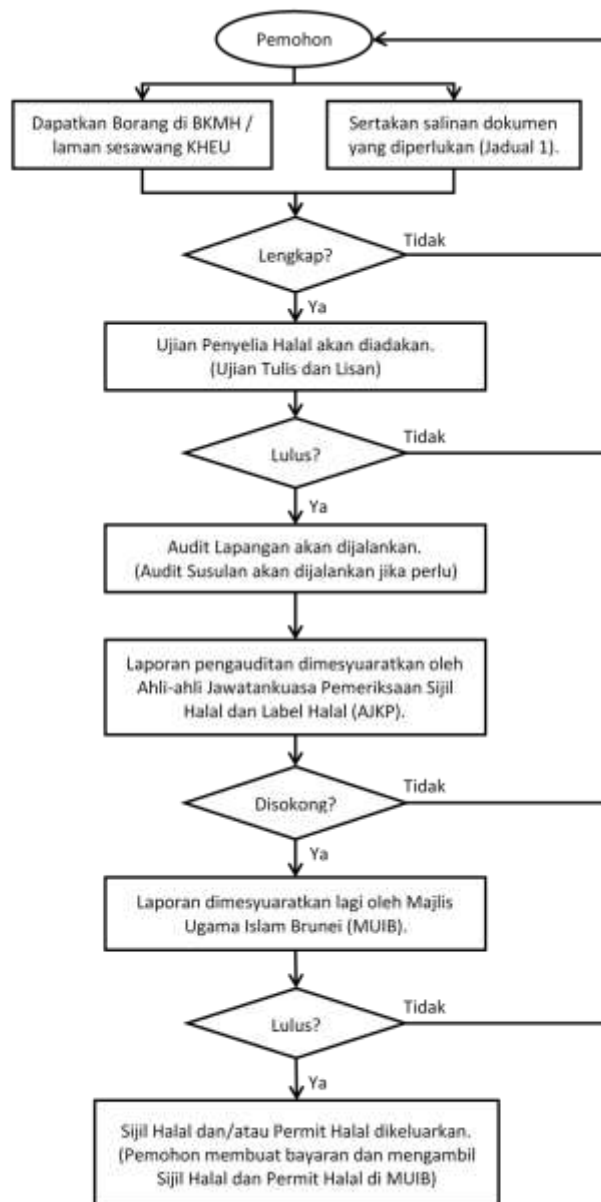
Pemohon

Dapatkan Borang di BKMH / laman sesawang KHEU

Sertakan salinan dokumen yang diperlukan (Jadual 1).

Lengkap?

Tidak

Ya

Ujian Penyelia Halal akan diadakan. (Ujian Tulis dan Lisan)

Lulus?

Tidak

Ya

Audit Lapangan akan dijalankan. (Audit Susulan akan dijalankan jika perlu)

Laporan pengauditan dimesyuaratkan oleh Ahli-ahli Jawatankuasa Pemeriksaan Sijil Halal dan Label Halal (AJKP).

Disokong?

Tidak

Ya

Laporan dimesyuaratkan lagi oleh Majlis Ugama Islam Brunei (MUIB).

Lulus?

Tidak

Ya

Sijil Halal dan/atau Permit Halal dikeluarkan. (Pemohon membuat bayaran dan mengambil Sijil Halal dan Permit Halal di MUIB)